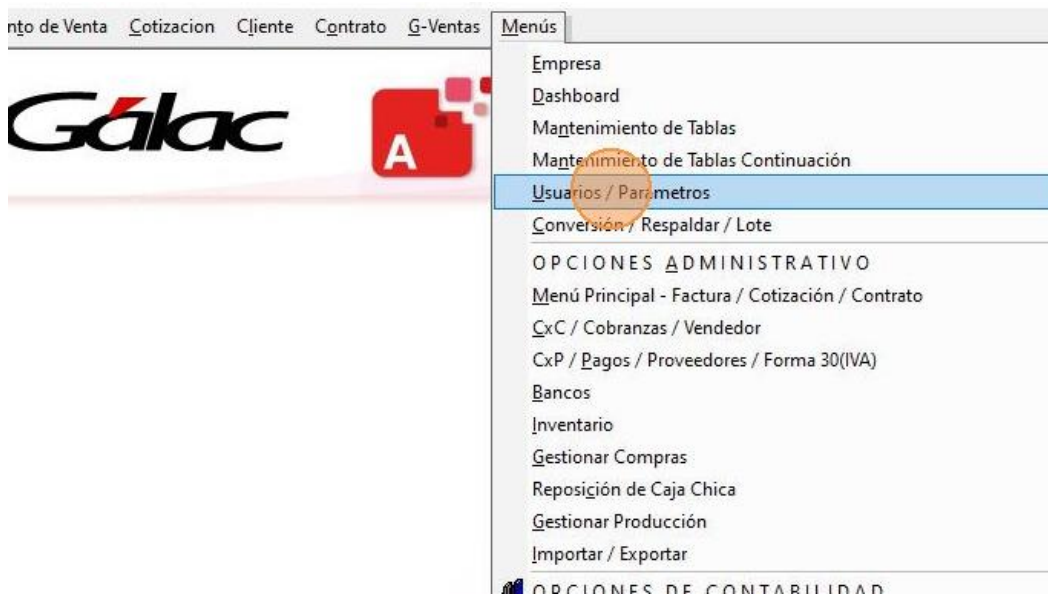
nto de Venta Cotizacion Cliente Contrato G-Ventas Menús

Gálac

A

Empresa
Dashboard
Mantenimiento de Tablas
Mantenimiento de Tablas Continuación
Usuarios / Parametros
Conversión / Respaldar / Lote
OPCIONES ADMINISTRATIVO
Menú Principal - Factura / Cotización / Contrato
CxC / Cobranzas / Vendedor
CxP / Pagos / Proveedores / Forma 30(IVA)
Bancos
Inventario
Gestionar Compras
Reposición de Caja Chica
Gestionar Producción
Importar / Exportar
OPCIONES DE CONTABILIDAD